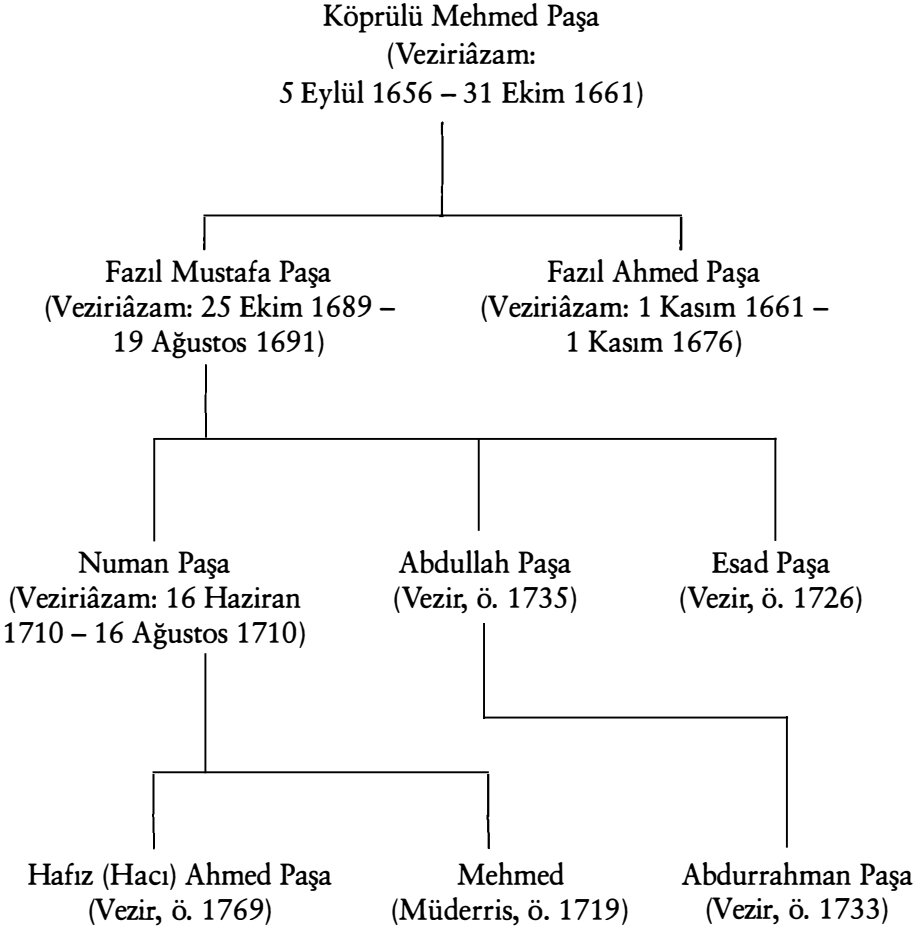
Köprülü Mehmed Paşa
(Veziriâzam:
5 Eylül 1656 – 31 Ekim 1661)

Fazıl Mustafa Paşa
(Veziriâzam: 25 Ekim 1689 –
19 Ağustos 1691)

Fazıl Ahmed Paşa
(Veziriâzam: 1 Kasım 1661 –
1 Kasım 1676)

Numan Paşa
(Veziriâzam: 16 Haziran
1710 – 16 Ağustos 1710)

Abdullah Paşa
(Vezir, ö. 1735)

Esad Paşa
(Vezir, ö. 1726)

Hafız (Hacı) Ahmed Paşa
(Vezir, ö. 1769)

Mehmed
(Müderris, ö. 1719)

Abdurrahman Paşa
(Vezir, ö. 1733)